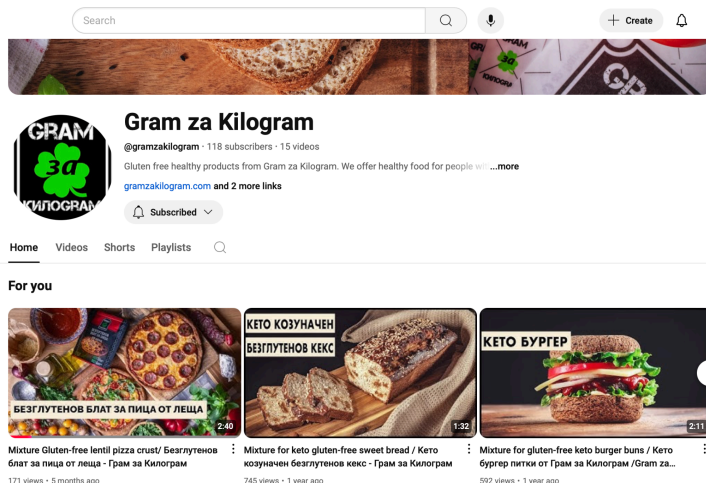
Search

Create

Gram za Kilogram

@gramzakilogram · 118 subscribers · 15 videos

Gluten free healthy products from Gram za Kilogram. We offer healthy food for people wi...more

gramzakilogram.com and 2 more links

Subscribed

GRAM за КИЛОГРАМ

Home Videos Shorts Playlists

For you

БЕЗГЛУТЕНОВ БЛАТ ЗА ПИЦА ОТ ЛЕЩА

2:40

Mixture Gluten-free lentil pizza crust/ Безглутенов блат за пица от леща - Грам за Килограм

171 views · 5 months ago

КЕТО КОЗУНАЧЕН БЕЗГЛУТЕНОВ КЕКС

1:32

Mixture for keto gluten-free sweet bread / Кето козуначен безглутенов кекс - Грам за Килограм

745 views · 1 year ago

КЕТО БУРГЕР

2:11

Mixture for gluten-free keto burger buns / Кето бургер питки от Грам за Килограм /Gram za...

592 views · 1 year ago